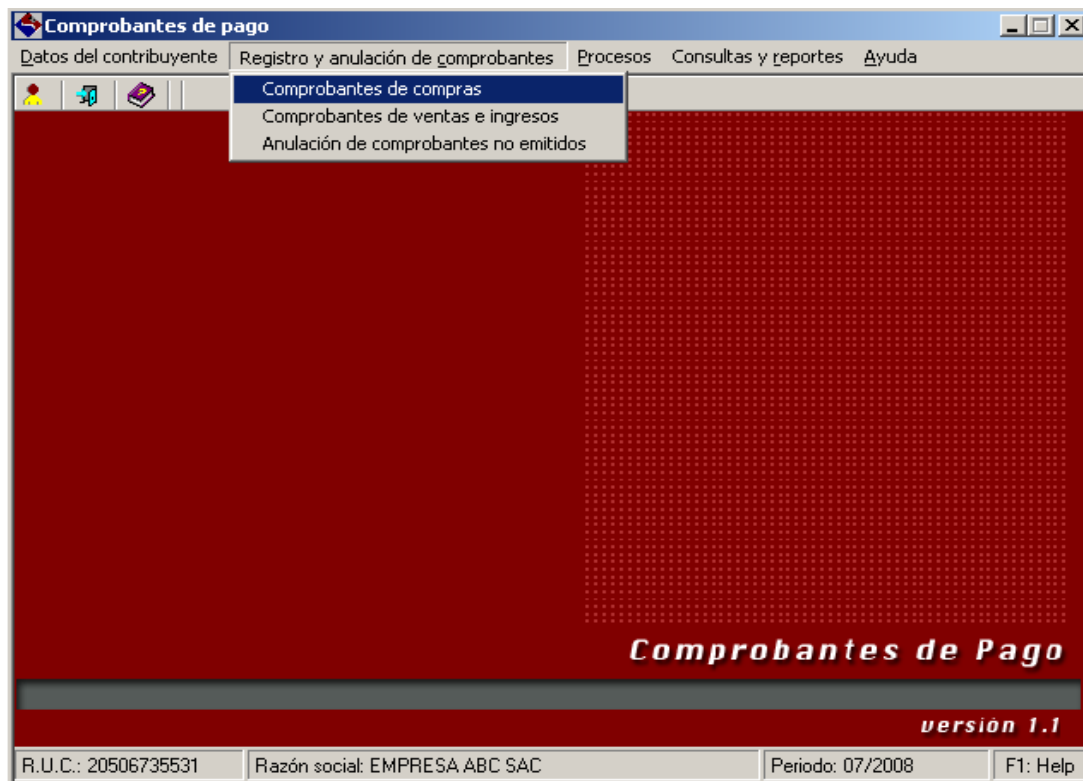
Comprobantes de pago

Datos del contribuyente   Registro y anulación de comprobantes   Procesos   Consultas y reportes   Ayuda

Comprobantes de compras
Comprobantes de ventas e ingresos
Anulación de comprobantes no emitidos

Comprobantes de Pago

version 1.1

R.U.C.: 20506735531   Razón social: EMPRESA ABC SAC   Periodo: 07/2008   F1: Help